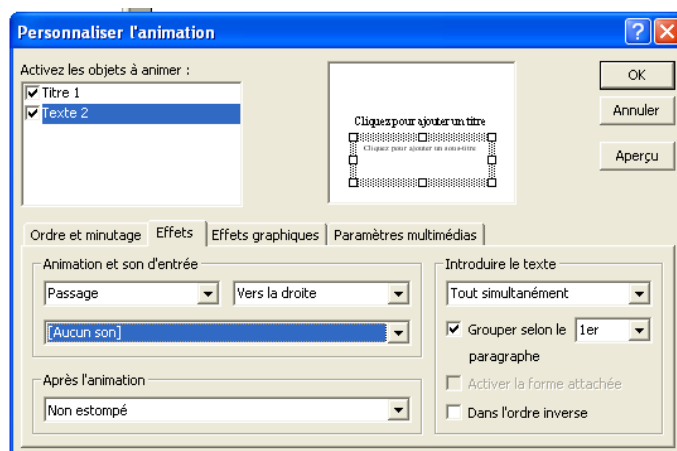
Personnaliser l'animation

Activez les objets à animer :

Titre 1

Texte 2

Cliquez pour ajouter un titre

Cliquez pour ajouter un sous-titre

OK

Annuler

Aperçu

Ordre et minutage | Effets | Effets graphiques | Paramètres multimédias

Animation et son d'entrée

Passage

Vers la droite

[Aucun son]

Après l'animation

Non estompé

Introduire le texte

Tout simultanément

Grouper selon le 1er paragraphe

Activer la forme attachée

Dans l'ordre inverse